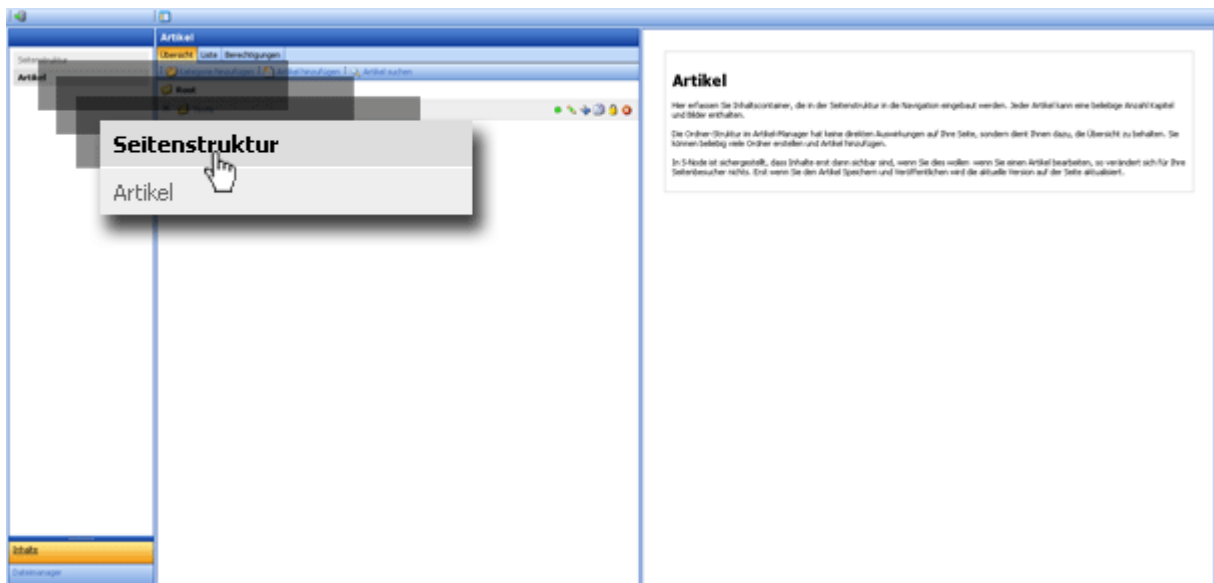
Seitenstruktur
Artikel

Artikel
Übersicht Liste Berechtigungen
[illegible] | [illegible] hinzufügen | Artikel suchen
Root

Seitenstruktur
Artikel

Artikel

Hier erfassen Sie Inhaltscontainer, die in der Seitenstruktur in die Navigation eingebaut werden. Jeder Artikel kann eine beliebige Anzahl Kapitel und Bilder enthalten.

Die Ordner-Struktur im Artikel-Manager hat keine direkten Auswirkungen auf Ihre Seite, sondern dient Ihnen dazu, die Übersicht zu behalten. Sie können beliebig viele Ordner erstellen und Artikel hinzufügen.

In S-Node ist sichergestellt, dass Inhalte erst dann sichtbar sind, wenn Sie dies wollen: wenn Sie einen Artikel bearbeiten, so verändert sich für Ihre Seitenbesucher nichts. Erst wenn Sie den Artikel Speichern und Veröffentlichen wird die aktuelle Version auf der Seite aktualisiert.

Inhalt
Dateimanager